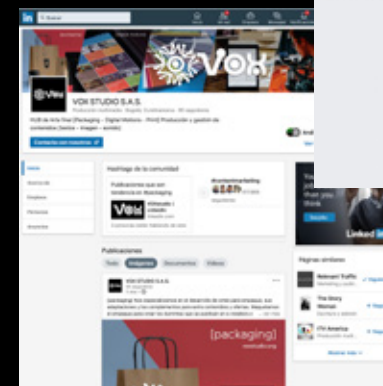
in Buscar

VOX

VOX

VOX STUDIO S.A.S.

Contactar con nosotros

Inicio

Acerca de

Empleos

Personas

Anuncios

Hashtags de la comunidad

Publicaciones que son tendencia en #packaging

VOX

#contentmarketing

Seguidores

Publicaciones

Todo

Imágenes

Documentos

Vídeos

VOX STUDIO S.A.S.

[packaging]

Linked in

Seguir

Páginas similares

Relevant Traffic

The Story Woman

ITH America

Mostrar más